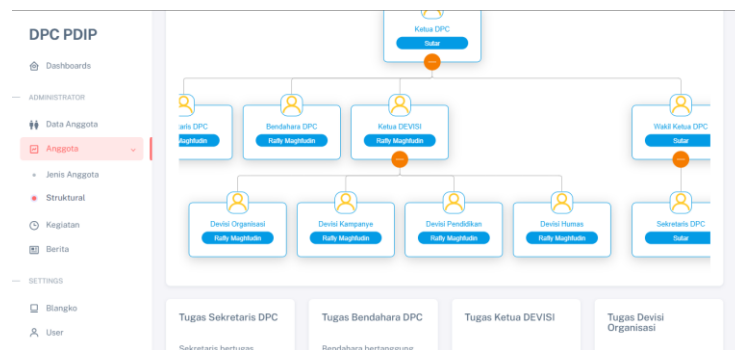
DPC PDIP

Dashboards

ADMINISTRATOR

Data Anggota

Anggota

Jenis Anggota

Struktural

Kegiatan

Berita

SETTINGS

Blangko

User

Ketua DPC
Sutar

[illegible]taris DPC
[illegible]aghfudin

Bendahara DPC
Rafly Maghfudin

Ketua DEVISI
Rafly Maghfudin

Wakil Ketua DPC
Sutar

Devisi Organisasi
Rafly Maghfudin

Devisi Kampanye
Rafly Maghfudin

Devisi Pendidikan
Rafly Maghfudin

Devisi Humas
Rafly Maghfudin

Sekretaris DPC
Sutar

Tugas Sekretaris DPC

Sekretaris bertugas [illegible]

Tugas Bendahara DPC

Bendahara bertanggung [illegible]

Tugas Ketua DEVISI

Tugas Devisi Organisasi